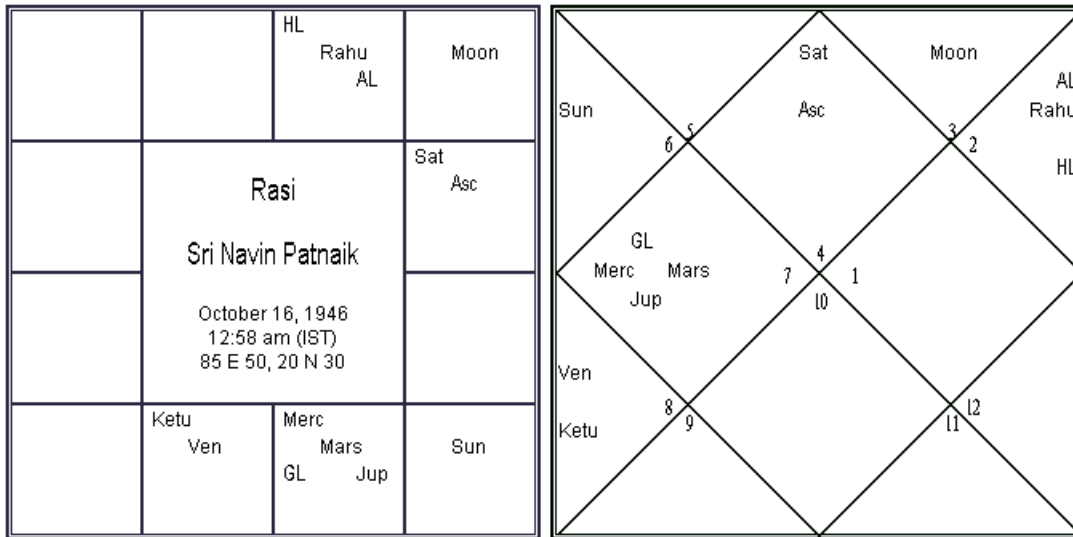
| | | HL Rahu AL | Moon |
|---|---|---|---|
| | Rasi Sri Navin Patnaik October 16, 1946 12:58 am (IST) 85 E 50, 20 N 30 | | Sat Asc |
| | | | |
| | Ketu Ven | Merc Mars GL Jup | Sun |

Sat
Asc
Moon
AL
Rahu
HL
Sun
6
5
3
2
GL
Merc
Mars
Jup
4
7
1
10
Ven
Ketu
8
9
12
11